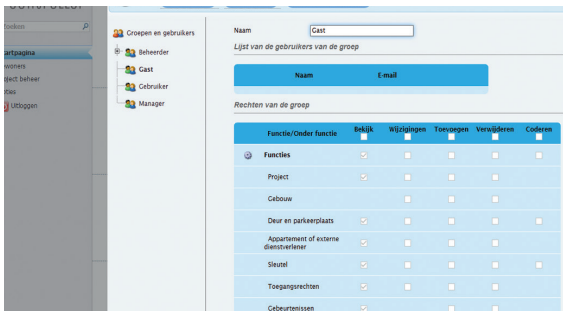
Zoeken

artpagina
woners
oject beheer
ties
Uitloggen

Groepen en gebruikers
Beheerder
Gast
Gebruiker
Manager

Naam Gast

Lijst van de gebruikers van de groep

| Naam | E-mail |
|---|---|

Rechten van de groep

| Functie/Onder functie | Bekijk | Wijzigingen | Toevoegen | Verwijderen | Coderen |
|---|---|---|---|---|---|
| Functies | | | | | |
| Project | | | | | |
| Gebouw | | | | | |
| Deur en parkeerplaats | | | | | |
| Appartement of externe dienstverlener | | | | | |
| Sleutel | | | | | |
| Toegangsrechten | | | | | |
| Gebeurtenissen | | | | | |